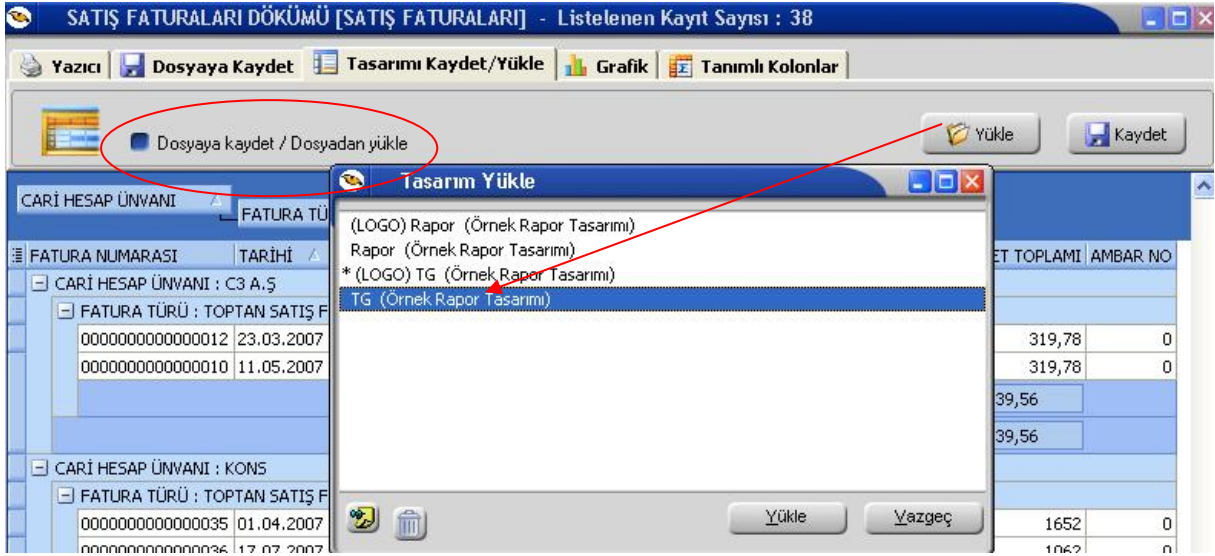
SATIŞ FATURALARI DÖKÜMÜ [SATIŞ FATURALARI] - Listelenen Kayıt Sayısı : 38

Yazıcı | Dosyaya Kaydet | Tasarımı Kaydet/Yükle | Grafik | Tanımlı Kolonlar

Dosyaya kaydet / Dosyadan yükle

Yükle

Kaydet

CARİ HESAP ÜNVANI

FATURA TÜ

FATURA NUMARASI | TARİHİ

CARİ HESAP ÜNVANI : C3 A.Ş

FATURA TÜRÜ : TOPTAN SATIŞ F

0000000000000012 23.03.2007

0000000000000010 11.05.2007

CARİ HESAP ÜNVANI : KONS

FATURA TÜRÜ : TOPTAN SATIŞ F

0000000000000035 01.04.2007

0000000000000036 17.07.2007

Tasarım Yükle

(LOGO) Rapor (Örnek Rapor Tasarımı)

Rapor (Örnek Rapor Tasarımı)

* (LOGO) TG (Örnek Rapor Tasarımı)

TG (Örnek Rapor Tasarımı)

Yükle

Vazgeç

ET TOPLAMI | AMBAR NO

319,78 | 0

319,78 | 0

39,56

39,56

1652 | 0

1062 | 0